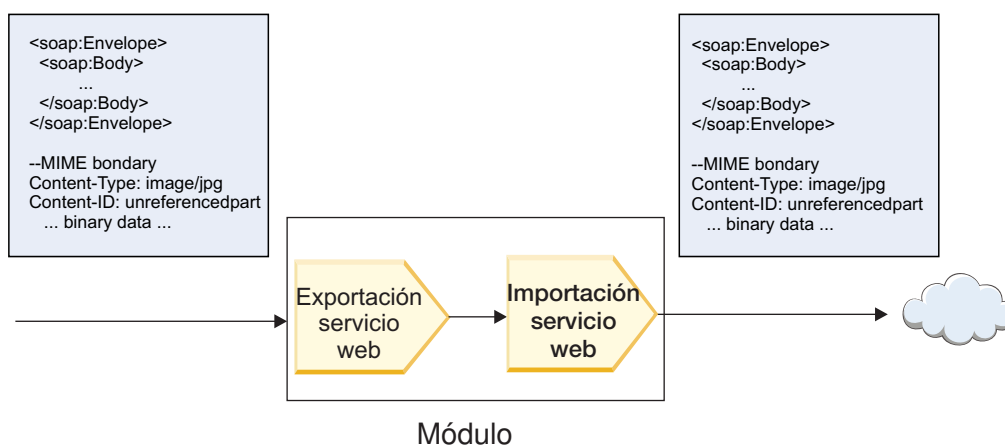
<soap:Envelope>
<soap:Body>
...
</soap:Body>
</soap:Envelope>

--MIME bondary
Content-Type: image/jpg
Content-ID: unreferencedpart
... binary data ...

<soap:Envelope>
<soap:Body>
...
</soap:Body>
</soap:Envelope>

--MIME bondary
Content-Type: image/jpg
Content-ID: unreferencedpart
... binary data ...

Exportación servicio web

Importación servicio web

Módulo